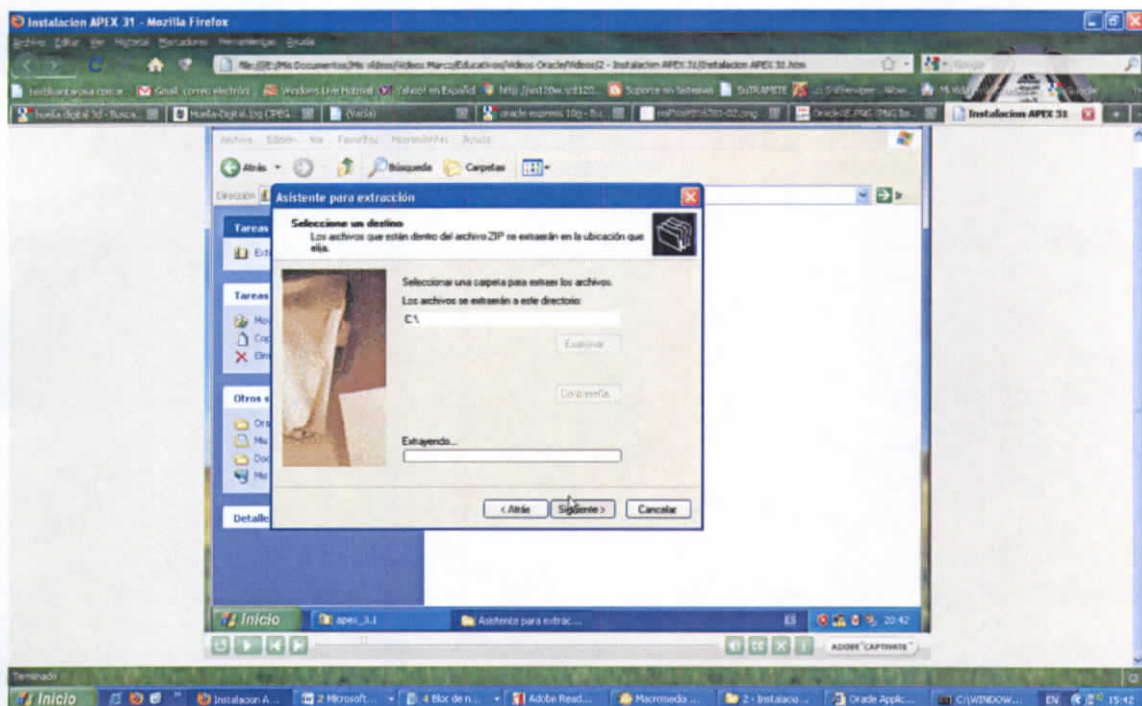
Instalacion APEX 31 - Mozilla Firefox

Archivo Editar Ver Historial Marcadores Herramientas Ayuda

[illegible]

Instalacion APEX 31

Archivo Edición Ver Favoritos Herramientas Ayuda

Atrás Búsqueda Carpetas

Dirección

Asistente para extracción

Seleccione un destino

Los archivos que están dentro del archivo ZIP se extraerán en la ubicación que elija.

Seleccionar una carpeta para extraer los archivos.

Los archivos se extraerán a este directorio:

C:\

Examinar...

Contraseña...

Extrayendo...

< Atrás Siguiente > Cancelar

Tareas

Tareas

Otros s

Detalle

Inicio apex_3.1 Asistente para extrac... 20:42

ADOBE CAPTIVATE

Terminado

Inicio Instalacion A... 2 Microsoft... 4 Bloc de n... Adobe Read... Macromedia ... 2 - Instalacio... Oracle Applic... C:\WINDOW... EN 15:42